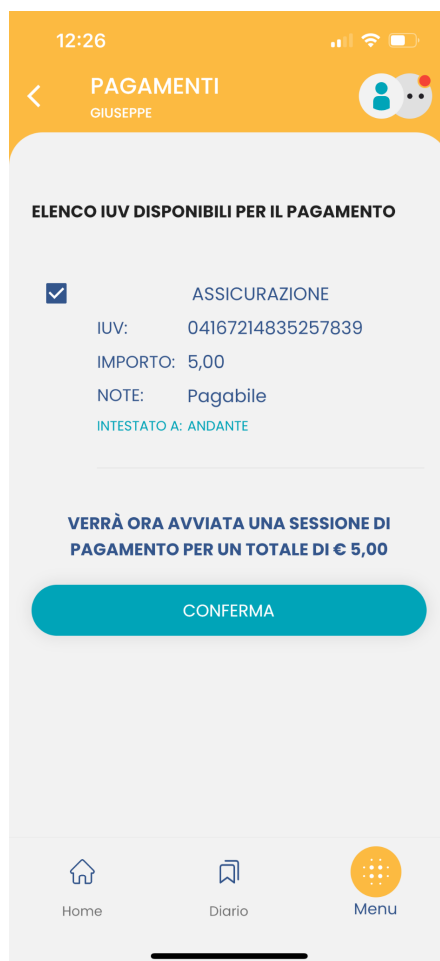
12:26

PAGAMENTI
GIUSEPPE

ELENCO IUV DISPONIBILI PER IL PAGAMENTO

ASSICURAZIONE
IUV: 04167214835257839
IMPORTO: 5,00
NOTE: Pagabile
INTESTATO A: ANDANTE

VERRÀ ORA AVVIATA UNA SESSIONE DI PAGAMENTO PER UN TOTALE DI € 5,00

CONFERMA

Home
Diario
Menu